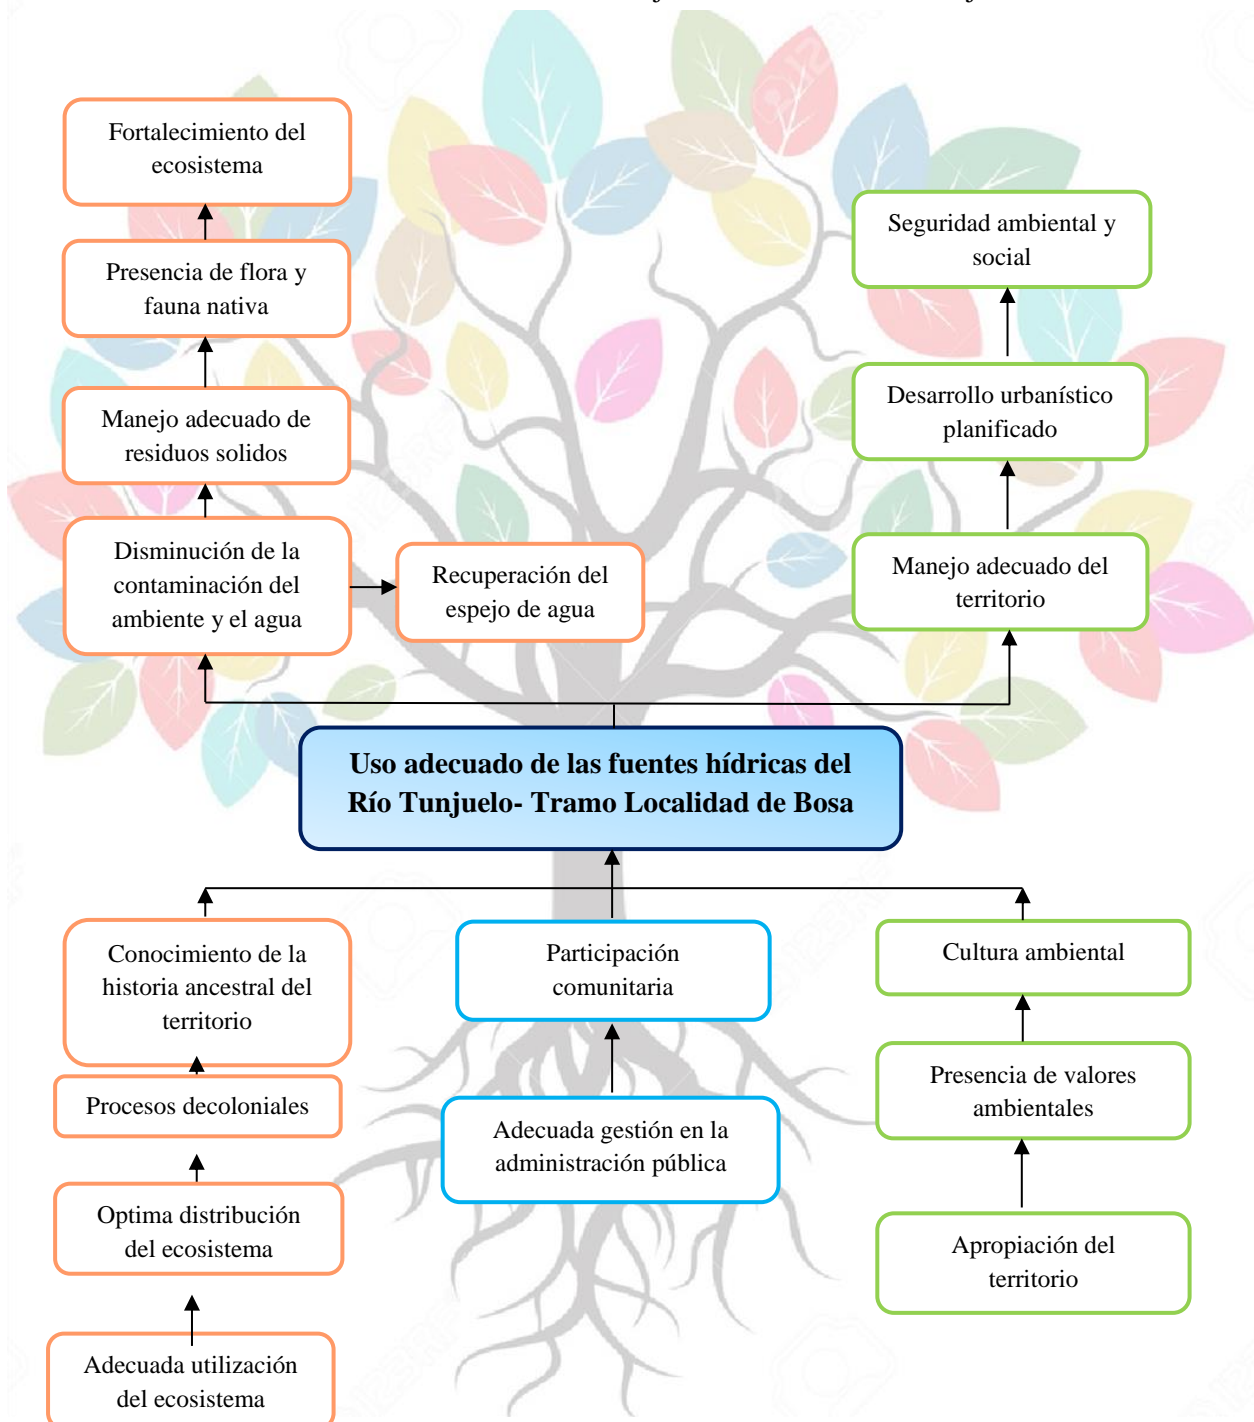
Fortalecimiento del ecosistema

Presencia de flora y fauna nativa

Manejo adecuado de residuos solidos

Disminución de la contaminación del ambiente y el agua

Recuperación del espejo de agua

Seguridad ambiental y social

Desarrollo urbanístico planificado

Manejo adecuado del territorio

Uso adecuado de las fuentes hídricas del Río Tunjuelo- Tramo Localidad de Bosa

Conocimiento de la historia ancestral del territorio

Procesos decoloniales

Optima distribución del ecosistema

Adecuada utilización del ecosistema

Participación comunitaria

Adecuada gestión en la administración pública

Cultura ambiental

Presencia de valores ambientales

Apropiación del territorio